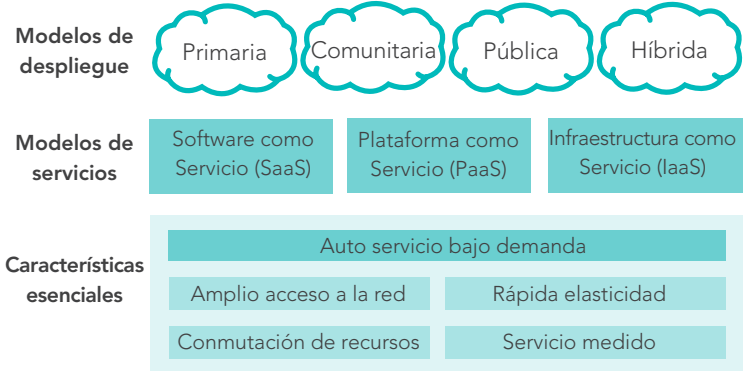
Modelos de despliegue

Primaria

Comunitaria

Pública

Híbrida

Modelos de servicios

Software como Servicio (SaaS)

Plataforma como Servicio (PaaS)

Infraestructura como Servicio (IaaS)

Características esenciales

Auto servicio bajo demanda

Amplio acceso a la red

Rápida elasticidad

Conmutación de recursos

Servicio medido